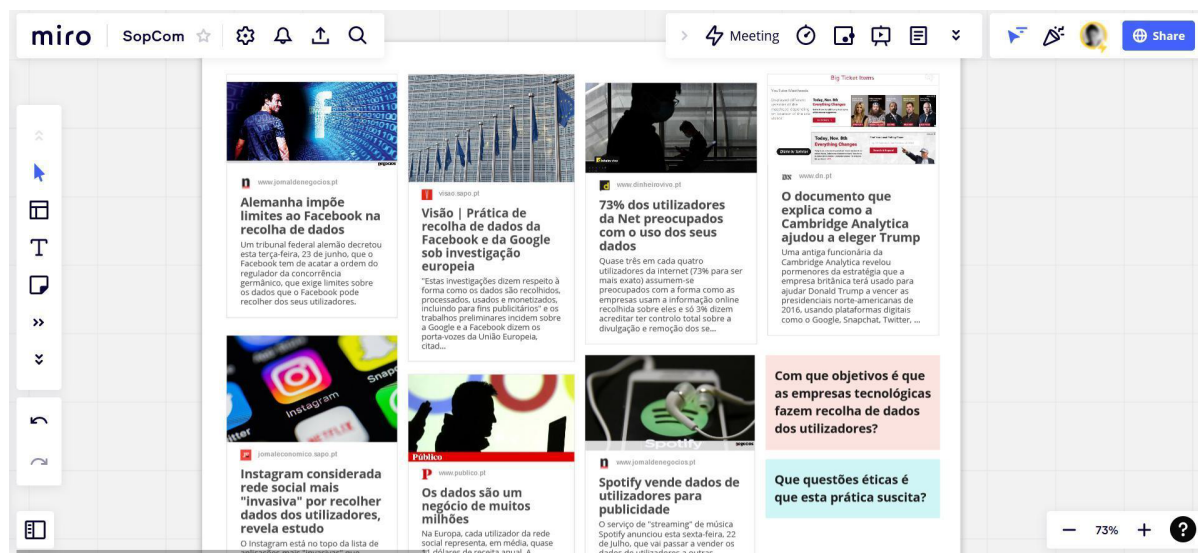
miro SopCom

Meeting

Share

www.jornaldenegocios.pt

Alemanha impõe limites ao Facebook na recolha de dados

Um tribunal federal alemão decretou esta terça-feira, 23 de junho, que o Facebook tem de acatar a ordem do regulador da concorrência germânico, que exige limites sobre os dados que o Facebook pode recolher dos seus utilizadores.

visao.sapo.pt

Visão | Prática de recolha de dados da Facebook e da Google sob investigação europeia

"Estas investigações dizem respeito à forma como os dados são recolhidos, processados, usados e monetizados, incluindo para fins publicitários" e os trabalhos preliminares incidem sobre a Google e a Facebook dizem os porta-vozes da União Europeia, citad...

www.dinheirovivo.pt

73% dos utilizadores da Net preocupados com o uso dos seus dados

Quase três em cada quatro utilizadores da internet (73% para ser mais exato) assumem-se preocupados com a forma como as empresas usam a informação online recolhida sobre eles e só 3% dizem acreditar ter controlo total sobre a divulgação e remoção dos se...

Big Ticket Items

Today, Nov. 8th Everything Changes

www.dn.pt

O documento que explica como a Cambridge Analytica ajudou a eleger Trump

Uma antiga funcionária da Cambridge Analytica revelou pormenores da estratégia que a empresa britânica terá usado para ajudar Donald Trump a vencer as presidenciais norte-americanas de 2016, usando plataformas digitais como o Google, Snapchat, Twitter, ...

Instagram

jornaleconomico.sapo.pt

Instagram considerada rede social mais "invasiva" por recolher dados dos utilizadores, revela estudo

O Instagram está no topo da lista de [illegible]

Público

www.publico.pt

Os dados são um negócio de muitos milhões

Na Europa, cada utilizador da rede social representa, em média, quase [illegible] dólares de receita anual. A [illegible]

Spotify

www.jornaldenegocios.pt

Spotify vende dados de utilizadores para publicidade

O serviço de "streaming" de música Spotify anunciou esta sexta-feira, 22 de Julho, que vai passar a vender os dados de utilizadores a outras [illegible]

Com que objetivos é que as empresas tecnológicas fazem recolha de dados dos utilizadores?

Que questões éticas é que esta prática suscita?

73%

?